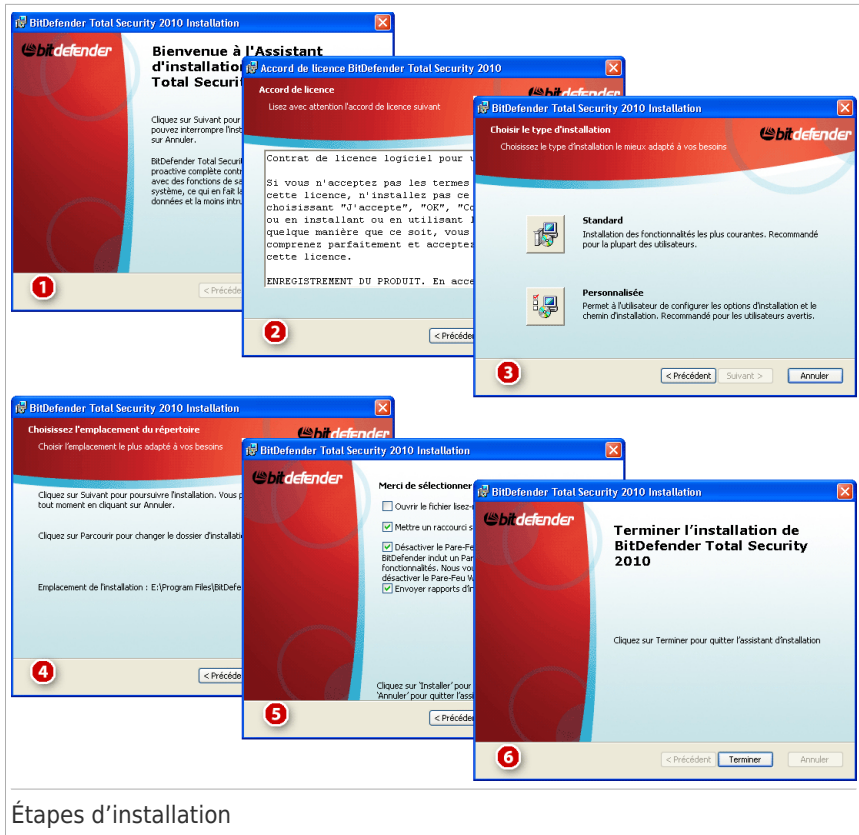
BitDefender Total Security 2010 Installation

bitdefender

Bienvenue à l'Assistant d'installation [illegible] Total Securit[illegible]

Cliquez sur Suivant pour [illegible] pouvez interrompre l'inst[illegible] sur Annuler.

BitDefender Total Securit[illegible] proactive complète contr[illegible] avec des fonctions de s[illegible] système, ce qui en fait l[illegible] données et la moins intru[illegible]

1

< Précéde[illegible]

Accord de licence BitDefender Total Security 2010

Accord de licence

Lisez avec attention l'accord de licence suivant

Contrat de licence logiciel pour u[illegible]

Si vous n'acceptez pas les termes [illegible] cette licence, n'installez pas ce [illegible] choisissant "J'accepte", "OK", "Co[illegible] ou en installant ou en utilisant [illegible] quelque manière que ce soit, vous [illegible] comprenez parfaitement et accepter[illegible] cette licence.

ENREGISTREMENT DU PRODUIT. En acce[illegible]

2

< Précéde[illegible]

BitDefender Total Security 2010 Installation

Choisir le type d'installation

Choisissez le type d'installation le mieux adapté à vos besoins

bitdefender

Standard

Installation des fonctionnalités les plus courantes. Recommandé pour la plupart des utilisateurs.

Personnalisée

Permet à l'utilisateur de configurer les options d'installation et le chemin d'installation. Recommandé pour les utilisateurs avertis.

3

< Précédent

Suivant >

Annuler

BitDefender Total Security 2010 Installation

Choisissez l'emplacement du répertoire

Choisir l'emplacement le plus adapté à vos besoins

bitdefender

Cliquez sur Suivant pour poursuivre l'installation. Vous p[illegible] tout moment en cliquant sur Annuler.

Cliquez sur Parcourir pour changer le dossier d'installa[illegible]

Emplacement de l'installation : E:\Program Files\BitDefe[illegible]

4

< Précéde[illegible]

BitDefender Total Security 2010 Installation

bitdefender

Merci de sélectionner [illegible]

Ouvrir le fichier lisez-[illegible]

Mettre un raccourci s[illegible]

Désactiver le Pare-Fe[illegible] BitDefender inclut un Pa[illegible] fonctionnalités. Nous vo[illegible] désactiver le Pare-Feu W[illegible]

Envoyer rapports d'i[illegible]

Cliquez sur 'Installer' pour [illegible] 'Annuler' pour quitter l'assi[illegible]

5

< Précéde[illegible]

BitDefender Total Security 2010 Installation

bitdefender

Terminer l'installation de BitDefender Total Security 2010

Cliquez sur Terminer pour quitter l'assistant d'installation

6

< Précédent

Terminer

Annuler

Étapes d'installation